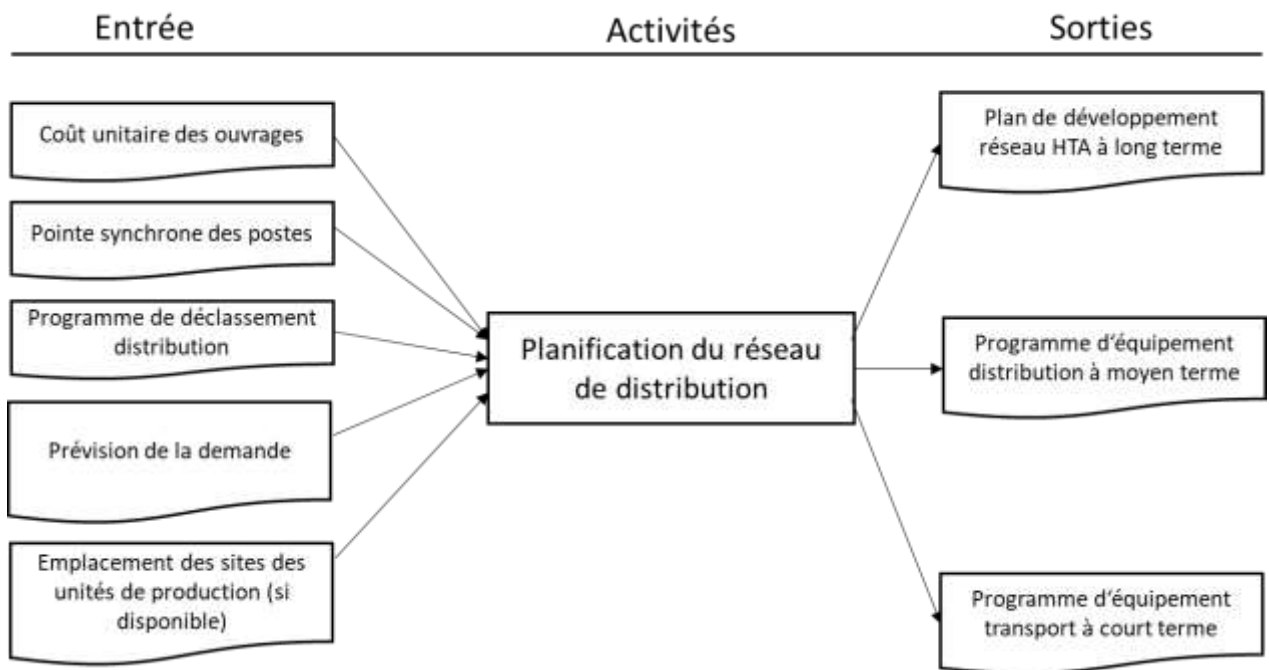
Entrée

Activités

Sorties

Coût unitaire des ouvrages

Pointe synchrone des postes

Programme de déclassement distribution

Prévision de la demande

Emplacement des sites des unités de production (si disponible)

Planification du réseau de distribution

Plan de développement réseau HTA à long terme

Programme d'équipement distribution à moyen terme

Programme d'équipement transport à court terme